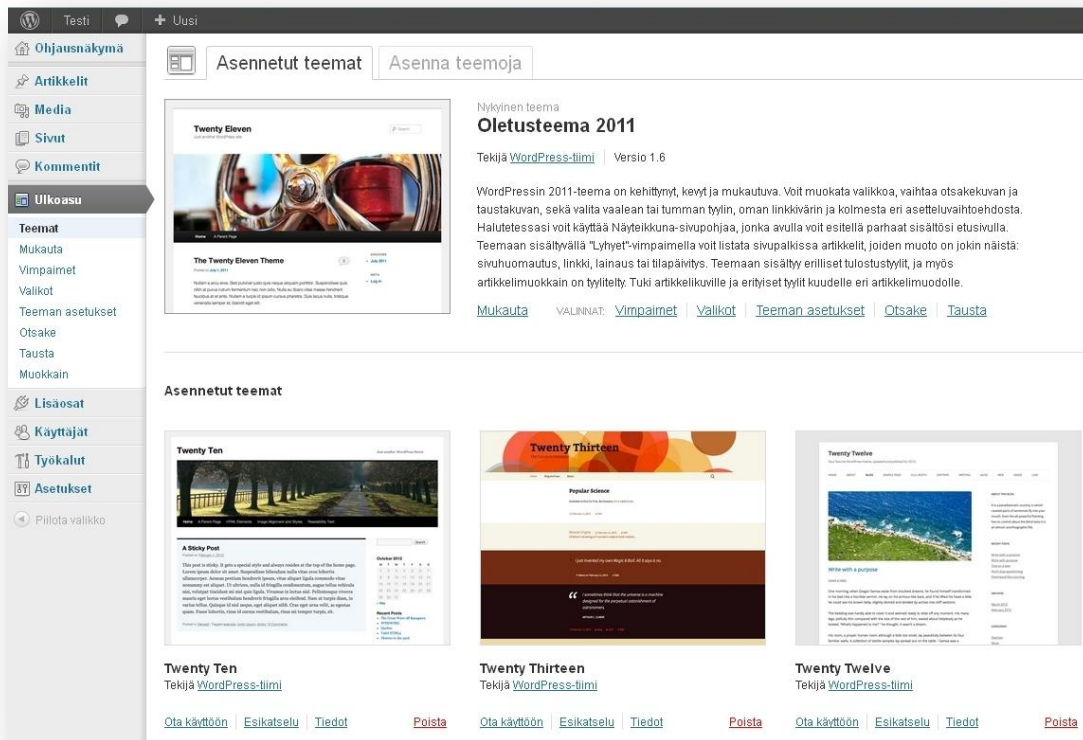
Testi + Uusi

Ohjausnäkymä
Artikkelit
Media
Sivut
Kommentit
Ulkoasu
Teemat
Mukauta
Vimpaimet
Valikot
Teeman asetukset
Otsake
Tausta
Muokkain
Lisäosat
Käyttäjät
Työkalut
Asetukset
Piilota valikko

Asennetut teemat | Asenna teemoja

Twenty Eleven
The Twenty Eleven Theme

Nykyinen teema
Oletusteema 2011
Tekijä WordPress-tiimi | Versio 1.6

WordPressin 2011-teema on kehittynyt, kevyt ja mukautuva. Voit muokata valikkoa, vaihtaa otsakekuvan ja taustakuvan, sekä valita vaalean tai tumman tyylin, oman linkkivärin ja kolmesta eri asetteluvaihtoehdosta. Halutetessasi voit käyttää Näyteikkuna-sivupohjaa, jonka avulla voit esitellä parhaat sisältösi etusivulla. Teemaan sisältyvällä "Lyhyet"-vimpaimella voit listata sivupalkissa artikkelit, joiden muoto on jokin näistä: sivuhuomautus, linkki, lainaus tai tilapäivitys. Teemaan sisältyy erilliset tulostustyylit, ja myös artikkelimuokkain on tyylitelty. Tuki artikkelikuville ja erityiset tyylit kuudelle eri artikkelimuodolle.

Mukauta VALINNAT: Vimpaimet | Valikot | Teeman asetukset | Otsake | Tausta

Asennetut teemat

Twenty Ten
A Sticky Post

Twenty Thirteen
Popular Science

Twenty Twelve
Write with a purpose

Twenty Ten
Tekijä WordPress-tiimi
Ota käyttöön | Esikatselu | Tiedot Poista

Twenty Thirteen
Tekijä WordPress-tiimi
Ota käyttöön | Esikatselu | Tiedot Poista

Twenty Twelve
Tekijä WordPress-tiimi
Ota käyttöön | Esikatselu | Tiedot Poista